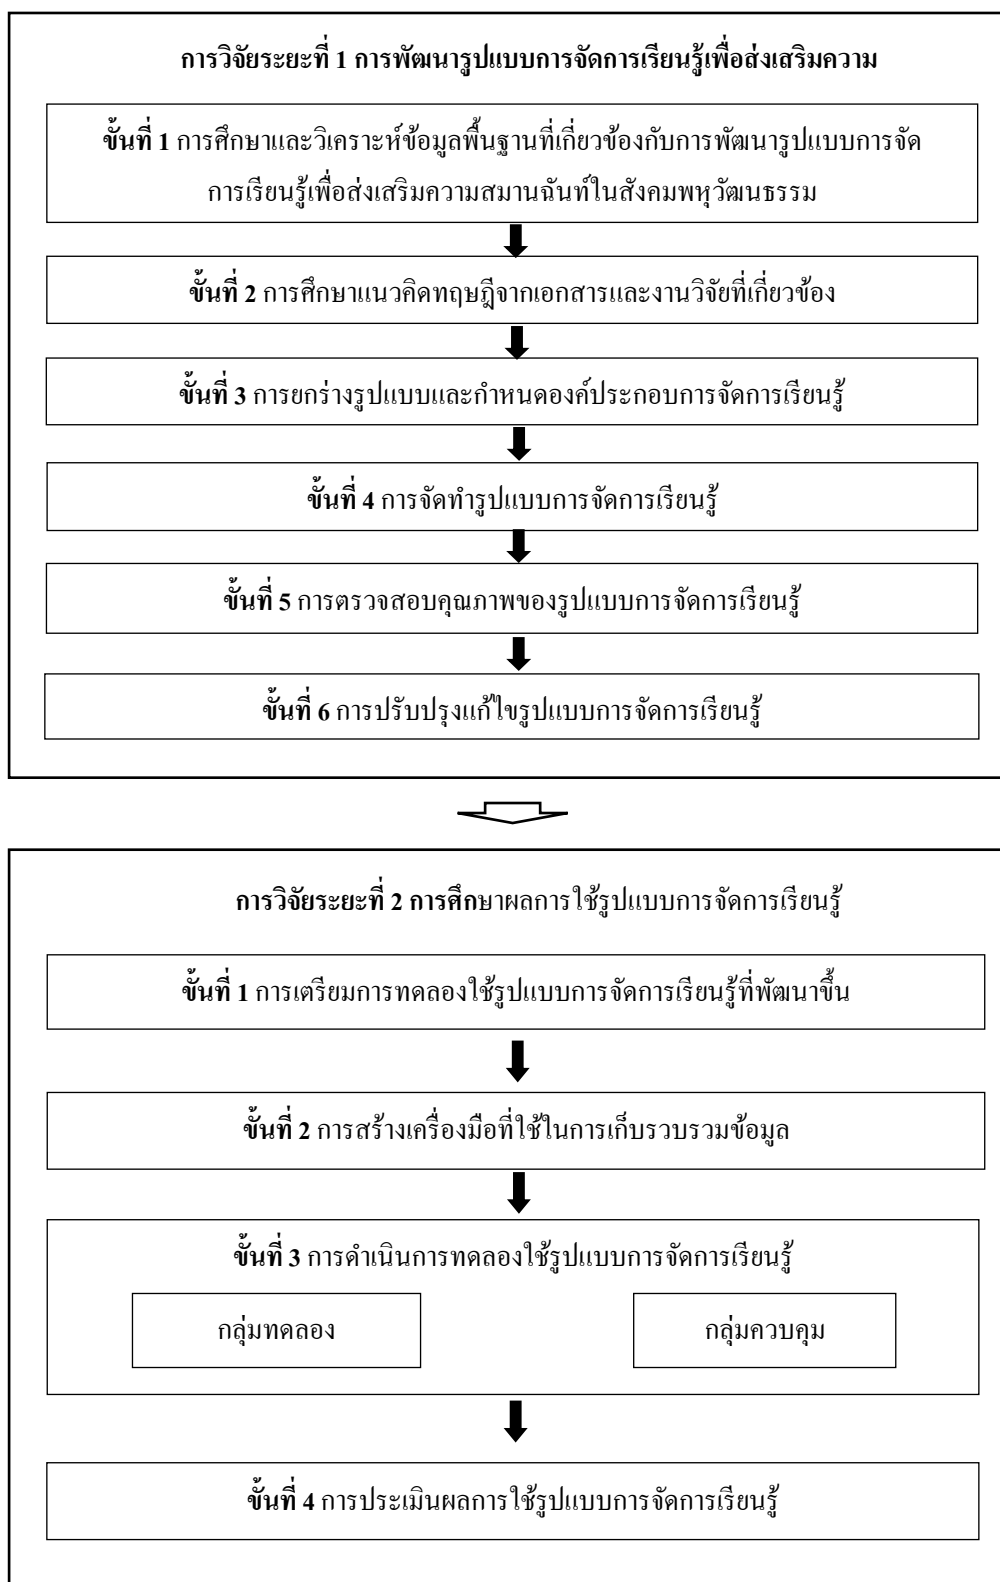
การวิจัยระยะที่ 1 การพัฒนารูปแบบการจัดการเรียนรู้เพื่อส่งเสริมความ

ขั้นที่ 1 การศึกษาและวิเคราะห์ข้อมูลพื้นฐานที่เกี่ยวข้องกับการพัฒนารูปแบบการจัดการเรียนรู้เพื่อส่งเสริมความสมานฉันท์ในสังคมพหุวัฒนธรรม

ขั้นที่ 2 การศึกษาแนวคิดทฤษฎีจากเอกสารและงานวิจัยที่เกี่ยวข้อง

ขั้นที่ 3 การยกร่างรูปแบบและกำหนดองค์ประกอบการจัดการเรียนรู้

ขั้นที่ 4 การจัดทำรูปแบบการจัดการเรียนรู้

ขั้นที่ 5 การตรวจสอบคุณภาพของรูปแบบการจัดการเรียนรู้

ขั้นที่ 6 การปรับปรุงแก้ไขรูปแบบการจัดการเรียนรู้

การวิจัยระยะที่ 2 การศึกษาผลการใช้รูปแบบการจัดการเรียนรู้

ขั้นที่ 1 การเตรียมการทดลองใช้รูปแบบการจัดการเรียนรู้ที่พัฒนาขึ้น

ขั้นที่ 2 การสร้างเครื่องมือที่ใช้ในการเก็บรวบรวมข้อมูล

ขั้นที่ 3 การดำเนินการทดลองใช้รูปแบบการจัดการเรียนรู้

กลุ่มทดลอง

กลุ่มควบคุม

ขั้นที่ 4 การประเมินผลการใช้รูปแบบการจัดการเรียนรู้